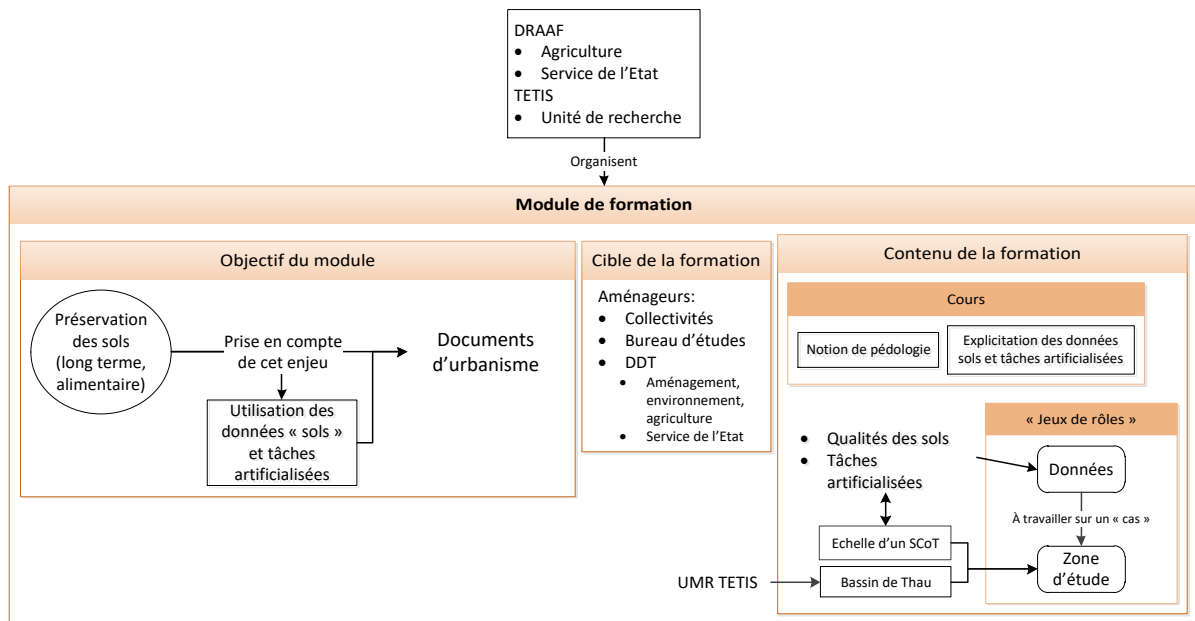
DRAAF
• Agriculture
• Service de l'Etat
TETIS
• Unité de recherche

Organisent

Module de formation

Objectif du module

Préservation des sols (long terme, alimentaire)

Prise en compte de cet enjeu

Documents d'urbanisme

Utilisation des données « sols » et tâches artificialisées

Cible de la formation

Aménageurs:
• Collectivités
• Bureau d'études
• DDT
  • Aménagement, environnement, agriculture
  • Service de l'Etat

Contenu de la formation

Cours

Notion de pédologie

Explicitation des données sols et tâches artificialisées

• Qualités des sols
• Tâches artificialisées

« Jeux de rôles »

Données

À travailler sur un « cas »

Echelle d'un SCoT

Zone d'étude

UMR TETIS

Bassin de Thau